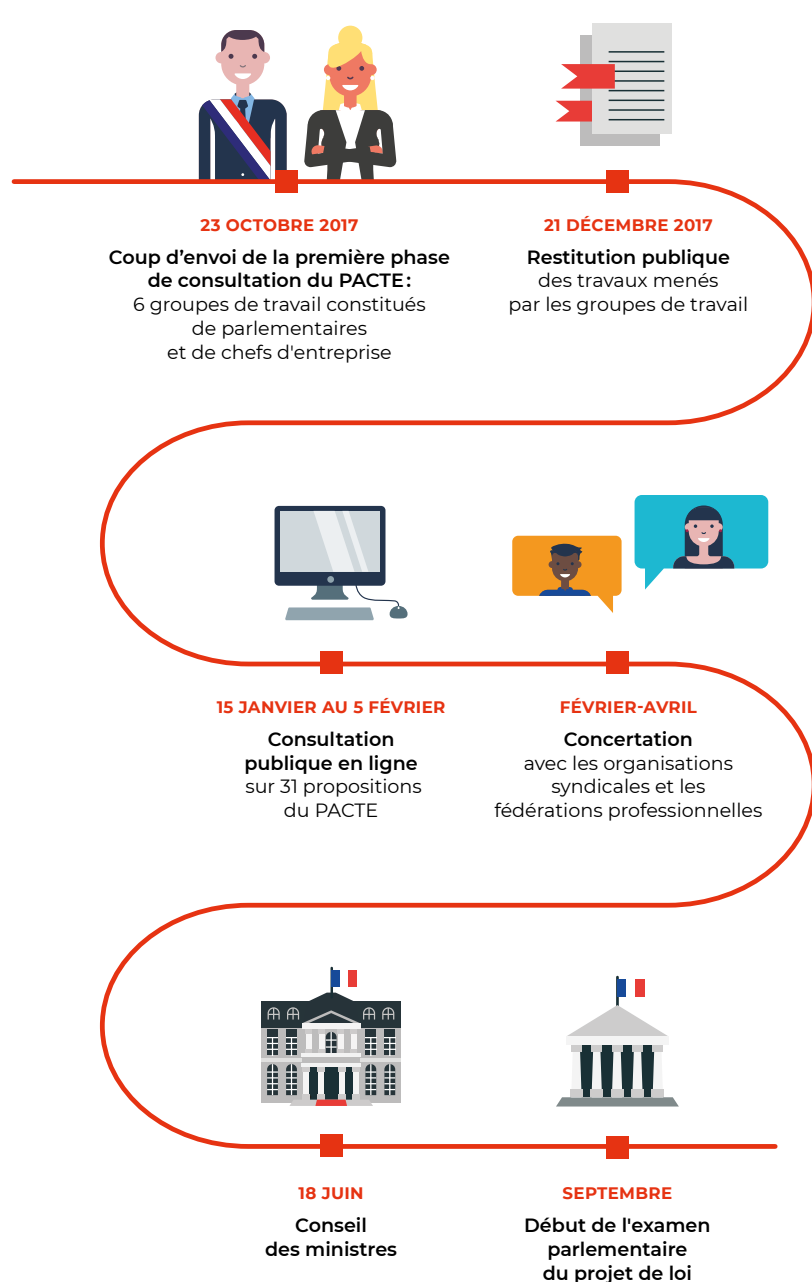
23 OCTOBRE 2017

Coup d’envoi de la première phase de consultation du PACTE : 6 groupes de travail constitués de parlementaires et de chefs d'entreprise

21 DÉCEMBRE 2017

Restitution publique des travaux menés par les groupes de travail

15 JANVIER AU 5 FÉVRIER

Consultation publique en ligne sur 31 propositions du PACTE

FÉVRIER-AVRIL

Concertation avec les organisations syndicales et les fédérations professionnelles

18 JUIN

Conseil des ministres

SEPTEMBRE

Début de l'examen parlementaire du projet de loi